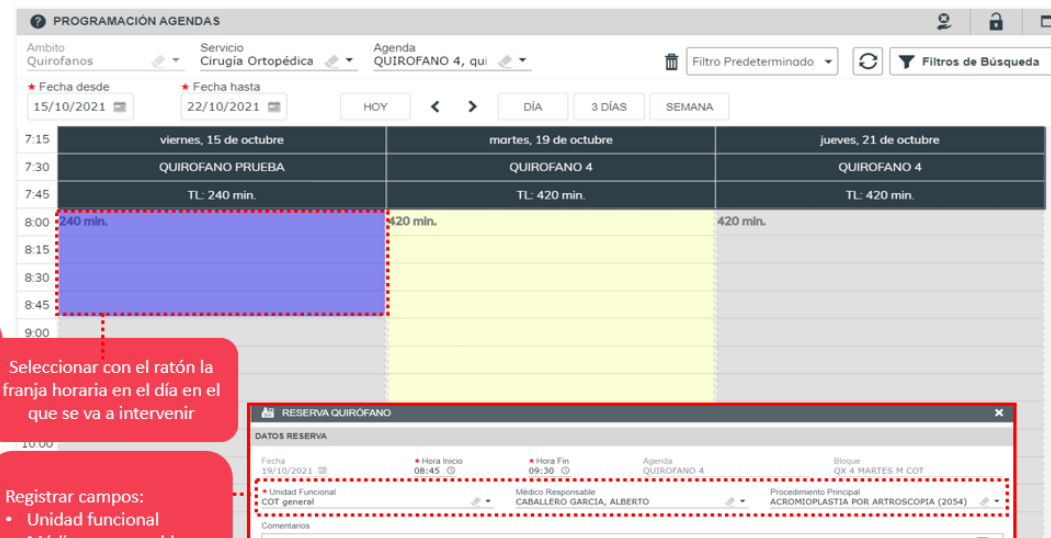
PROGRAMACIÓN AGENDAS

Ambito
Quirofanos

Servicio
Cirugía Ortopédica

Agenda
QUIROFANO 4, qui

Filtro Predeterminado

Filtros de Búsqueda

* Fecha desde
15/10/2021

* Fecha hasta
22/10/2021

HOY

DÍA

3 DÍAS

SEMANA

| | viernes, 15 de octubre | martes, 19 de octubre | jueves, 21 de octubre |
|---|---|---|---|
| 7:15 | | | |
| 7:30 | QUIROFANO PRUEBA | QUIROFANO 4 | QUIROFANO 4 |
| 7:45 | TL: 240 min. | TL: 420 min. | TL: 420 min. |
| 8:00 | 240 min. | 420 min. | 420 min. |
| 8:15 | | | |
| 8:30 | | | |
| 8:45 | | | |
| 9:00 | | | |

10:00

Seleccionar con el ratón la franja horaria en el día en el que se va a intervenir

Registrar campos:
• Unidad funcional

RESERVA QUIRÓFANO

DATOS RESERVA

Fecha
19/10/2021

* Hora Inicio
08:45

* Hora Fin
09:30

Agenda
QUIROFANO 4

Bloque
QX 4 MARTES M COT

* Unidad Funcional
COT general

Médico Responsable
CABALLERO GARCIA, ALBERTO

Procedimiento Principal
ACROMIOPLASTIA POR ARTROSCOPIA (2054)

Comentarios